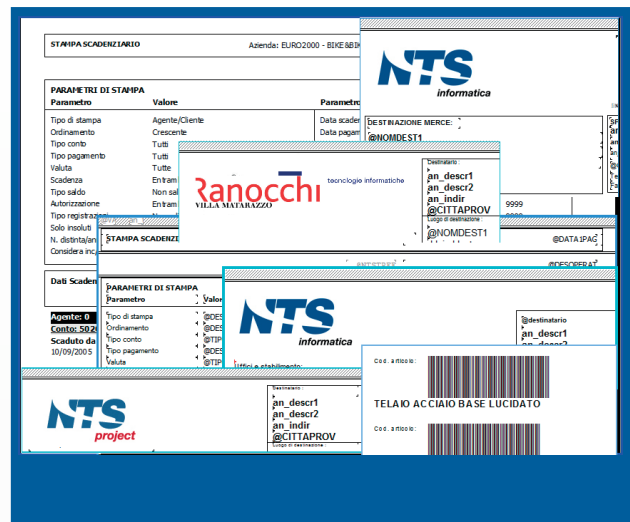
STAMPA SCADENZIARIO

Azienda: EURO2000 - BIKE&BI

PARAMETRI DI STAMPA

| Parametro | Valore | Parametro |
|---|---|---|
| Tipo di stampa | Agente/Cliente | Data scade |
| Ordinamento | Crescente | Data pagam |
| Tipo conto | Tutti | |
| Tipo pagamento | Tutti | |
| Valuta | Tutte | |
| Scadenza | Entram | |
| Tipo saldo | Non sal | |
| Autorizzazione | Entram | |
| Tipo registrazi | | |
| Solo insoluti | | |
| N. distinta/an | | |
| Considera inc | | |

Dati Scaden

Agente: 0

Conto: 502

Scaduto da

10/09/2005

NTS informatica

DESTINAZIONE MERCE:

@NOMDEST1

Ranocchi

tecnologie informatiche

VILLA MATARAZZO

Destinatario :

an_descr1

an_descr2

an_indir

@CITTAPROV

Luogo di destinazione :

@NOMDEST1

9999

STAMPA SCADENZ

@DATA1PAG

@DESOPERAT

PARAMETRI DI STAMPA

| Parametro | Valor |
|---|---|
| Tipo di stampa | @DES |
| Ordinamento | @DES |
| Tipo conto | @TIP |
| Tipo pagamento | @DES |
| Valuta | @TIP |

NTS informatica

Uffici e stabilimento:

@destinatario

an_descr1

an_descr2

NTS project

Destinatario :

an_descr1

an_descr2

an_indir

@CITTAPROV

Luogo di destinazione :

Cod. articolo:

TELAIO ACCIAIO BASE LUCIDATO

Cod. articolo: